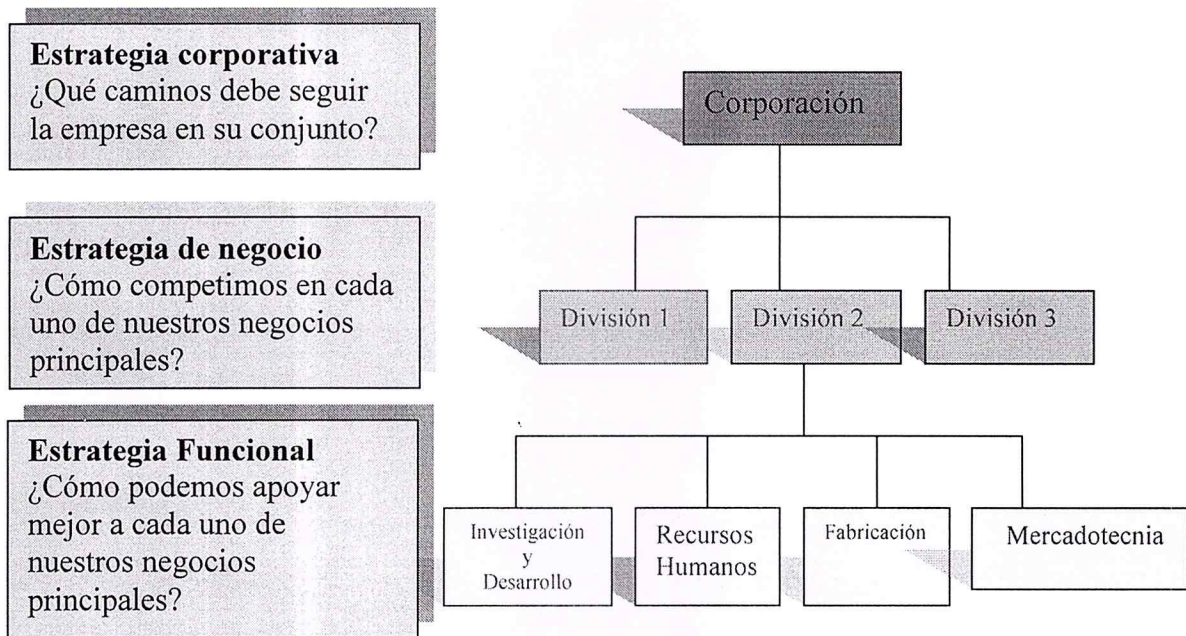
**Estrategia corporativa**
¿Qué caminos debe seguir la empresa en su conjunto?

**Estrategia de negocio**
¿Cómo competimos en cada uno de nuestros negocios principales?

**Estrategia Funcional**
¿Cómo podemos apoyar mejor a cada uno de nuestros negocios principales?

Corporación

División 1

División 2

División 3

Investigación y Desarrollo

Recursos Humanos

Fabricación

Mercadotecnia